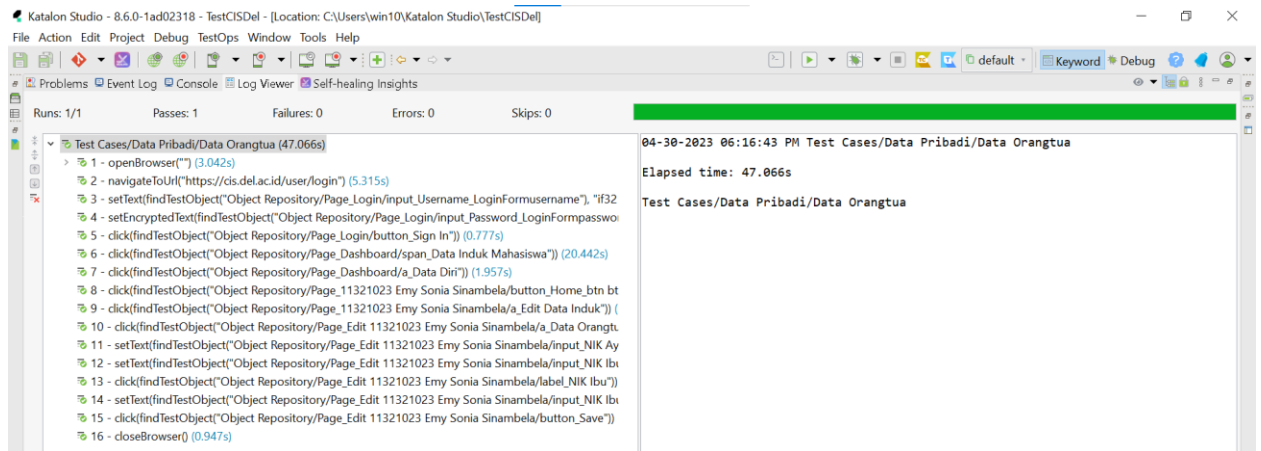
Katalon Studio - 8.6.0-1ad02318 - TestCISDel - [Location: C:\Users\win10\Katalon Studio\TestCISDel]

File Action Edit Project Debug TestOps Window Tools Help

default Keyword Debug

Problems Event Log Console Log Viewer Self-healing Insights

Runs: 1/1 Passes: 1 Failures: 0 Errors: 0 Skips: 0

Test Cases/Data Pribadi/Data Orangtua (47.066s)
1 - openBrowser("") (3.042s)
2 - navigateToUrl("https://cis.del.ac.id/user/login") (5.315s)
3 - setText(findTestObject("Object Repository/Page_Login/input_Username_LoginFormusername"), "if32
4 - setEncryptedText(findTestObject("Object Repository/Page_Login/input_Password_LoginFormpasswo
5 - click(findTestObject("Object Repository/Page_Login/button_Sign In")) (0.777s)
6 - click(findTestObject("Object Repository/Page_Dashboard/span_Data Induk Mahasiswa")) (20.442s)
7 - click(findTestObject("Object Repository/Page_Dashboard/a_Data Diri")) (1.957s)
8 - click(findTestObject("Object Repository/Page_11321023 Emy Sonia Sinambela/button_Home_btn bt
9 - click(findTestObject("Object Repository/Page_11321023 Emy Sonia Sinambela/a_Edit Data Induk")) (
10 - click(findTestObject("Object Repository/Page_Edit 11321023 Emy Sonia Sinambela/a_Data Orangtu
11 - setText(findTestObject("Object Repository/Page_Edit 11321023 Emy Sonia Sinambela/input_NIK Ay
12 - setText(findTestObject("Object Repository/Page_Edit 11321023 Emy Sonia Sinambela/input_NIK Ibu
13 - click(findTestObject("Object Repository/Page_Edit 11321023 Emy Sonia Sinambela/label_NIK Ibu"))
14 - setText(findTestObject("Object Repository/Page_Edit 11321023 Emy Sonia Sinambela/input_NIK Ibu
15 - click(findTestObject("Object Repository/Page_Edit 11321023 Emy Sonia Sinambela/button_Save"))
16 - closeBrowser() (0.947s)

04-30-2023 06:16:43 PM Test Cases/Data Pribadi/Data Orangtua

Elapsed time: 47.066s

Test Cases/Data Pribadi/Data Orangtua